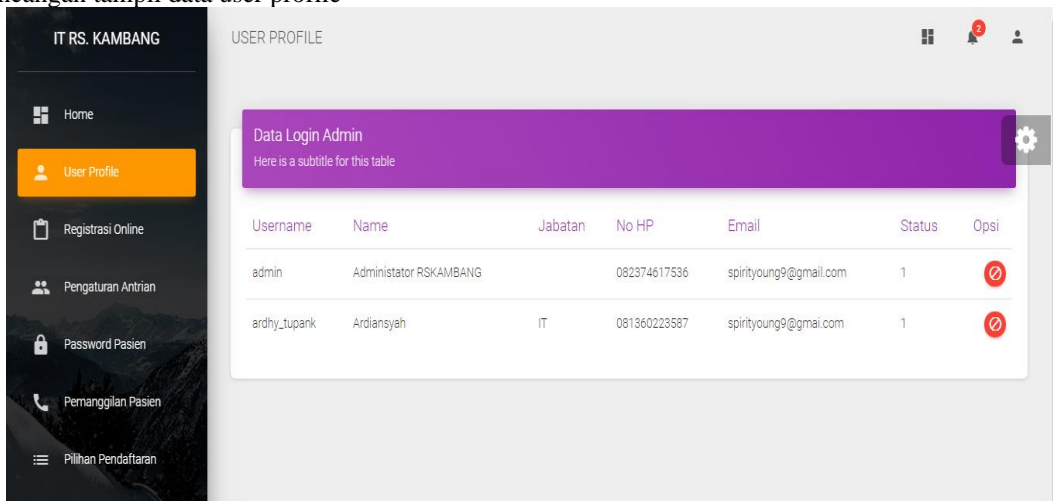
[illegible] tampil data user profile

IT RS. KAMBANG

USER PROFILE

2

Home

User Profile

Registrasi Online

Pengaturan Antrian

Password Pasien

Pemanggilan Pasien

Pilihan Pendaftaran

Data Login Admin

Here is a subtitle for this table

| Username | Name | Jabatan | No HP | Email | Status | Opsi |
|---|---|---|---|---|---|---|
| admin | Administator RSKAMBANG | | 082374617536 | spirityoung9@gmail.com | 1 | |
| ardhy_tupank | Ardiansyah | IT | 081360223587 | spirityoung9@gmai.com | 1 | |